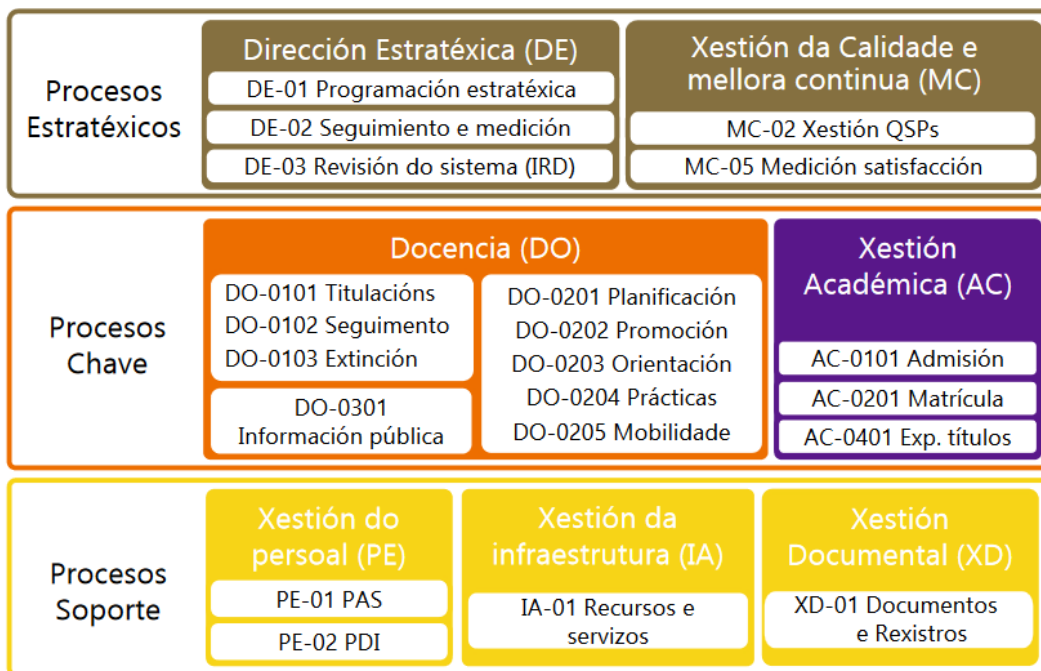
Procesos Estratéxicos

Dirección Estratéxica (DE)
DE-01 Programación estratéxica
DE-02 Seguimiento e medición
DE-03 Revisión do sistema (IRD)

Xestión da Calidade e mellora continua (MC)
MC-02 Xestión QSPs
MC-05 Medición satisfacción

Procesos Chave

Docencia (DO)
DO-0101 Titulacións
DO-0102 Seguimento
DO-0103 Extinción
DO-0301 Información pública
DO-0201 Planificación
DO-0202 Promoción
DO-0203 Orientación
DO-0204 Prácticas
DO-0205 Mobilidade

Xestión Académica (AC)
AC-0101 Admisión
AC-0201 Matrícula
AC-0401 Exp. títulos

Procesos Soporte

Xestión do persoal (PE)
PE-01 PAS
PE-02 PDI

Xestión da infraestrutura (IA)
IA-01 Recursos e servizos

Xestión Documental (XD)
XD-01 Documentos e Rexistros